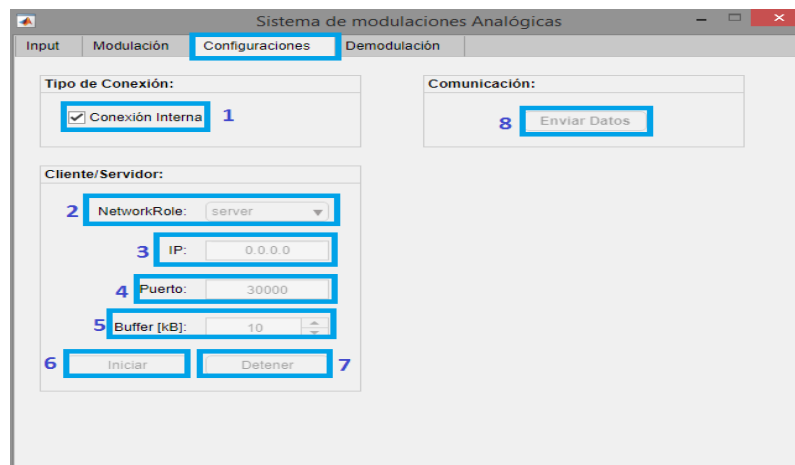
Sistema de modulaciones Analógicas

Input | Modulación | Configuraciones | Demodulación

Tipo de Conexión:
Conexión Interna 1

Comunicación:
8 Enviar Datos

Cliente/Servidor:
2 NetworkRole: server
3 IP: 0.0.0.0
4 Puerto: 30000
5 Buffer [kB]: 10
6 Iniciar
Detener 7